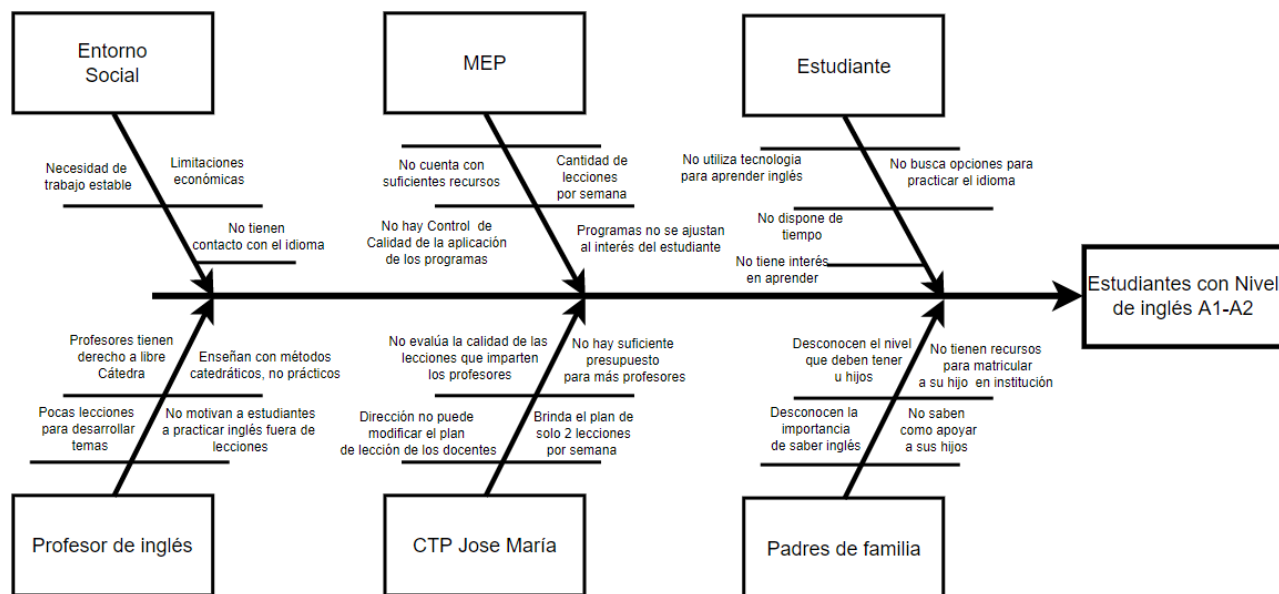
Entorno Social

MEP

Estudiante

Necesidad de trabajo estable

Limitaciones económicas

No tienen contacto con el idioma

No cuenta con suficientes recursos

Cantidad de lecciones por semana

No hay Control de Calidad de la aplicación de los programas

Programas no se ajustan al interés del estudiante

No utiliza tecnología para aprender inglés

No busca opciones para practicar el idioma

No dispone de tiempo

No tiene interés en aprender

Estudiantes con Nivel de inglés A1-A2

Profesores tienen derecho a libre Cátedra

Enseñan con métodos catedráticos, no prácticos

Pocas lecciones para desarrollar temas

No motivan a estudiantes a practicar inglés fuera de lecciones

No evalúa la calidad de las lecciones que imparten los profesores

No hay suficiente presupuesto para más profesores

Dirección no puede modificar el plan de lección de los docentes

Brinda el plan de solo 2 lecciones por semana

Desconocen el nivel que deben tener u hijos

No tienen recursos para matricular a su hijo en institución

Desconocen la importancia de saber inglés

No saben como apoyar a sus hijos

Profesor de inglés

CTP Jose María

Padres de familia